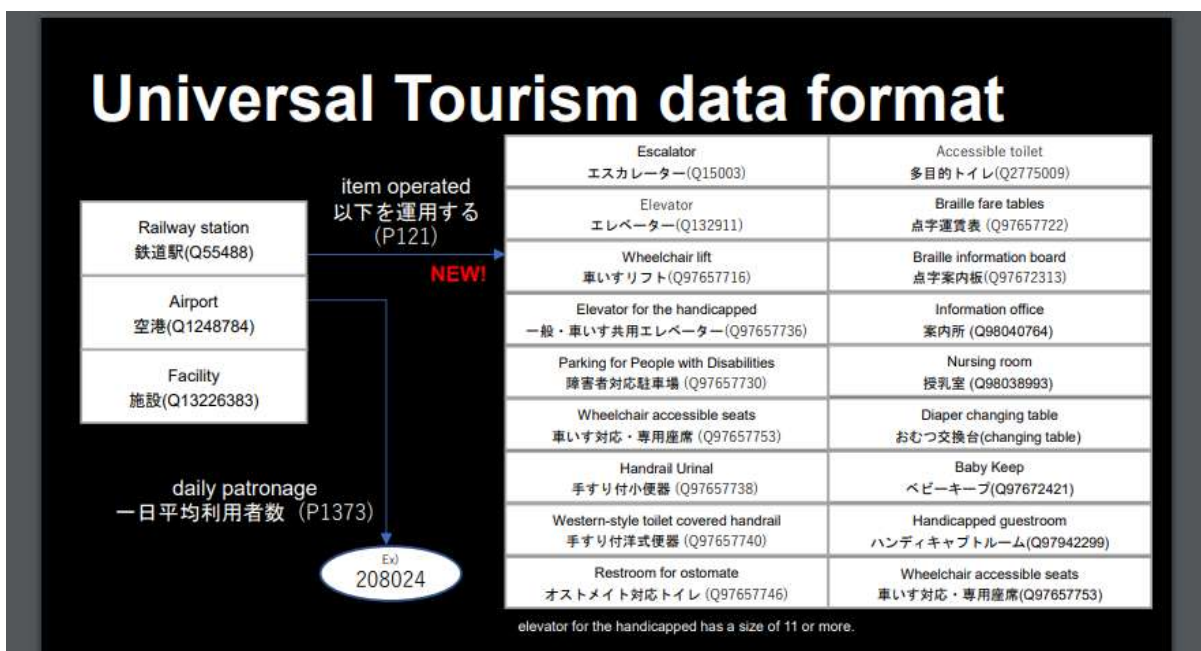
Universal Tourism data format

| Railway station 鉄道駅(Q55488) |
|---|
| Airport 空港(Q1248784) |
| Facility 施設(Q13226383) |

item operated
以下を運用する
(P121)

NEW!

| | |
|---|---|
| Escalator エスカレーター(Q15003) | Accessible toilet 多目的トイレ(Q2775009) |
| Elevator エレベーター(Q132911) | Braille fare tables 点字運賃表 (Q97657722) |
| Wheelchair lift 車いすリフト(Q97657716) | Braille information board 点字案内板(Q97672313) |
| Elevator for the handicapped 一般・車いす共用エレベーター(Q97657736) | Information office 案内所 (Q98040764) |
| Parking for People with Disabilities 障害者対応駐車場 (Q97657730) | Nursing room 授乳室 (Q98038993) |
| Wheelchair accessible seats 車いす対応・専用座席 (Q97657753) | Diaper changing table おむつ交換台(changing table) |
| Handrail Urinal 手すり付小便器 (Q97657738) | Baby Keep ベビーキープ(Q97672421) |
| Western-style toilet covered handrail 手すり付洋式便器 (Q97657740) | Handicapped guestroom ハンディキャブトルーム(Q97942299) |
| Restroom for ostomate オストメイト対応トイレ (Q97657746) | Wheelchair accessible seats 車いす対応・専用座席(Q97657753) |

daily patronage
一日平均利用者数 (P1373)

Ex)
208024

elevator for the handicapped has a size of 11 or more.